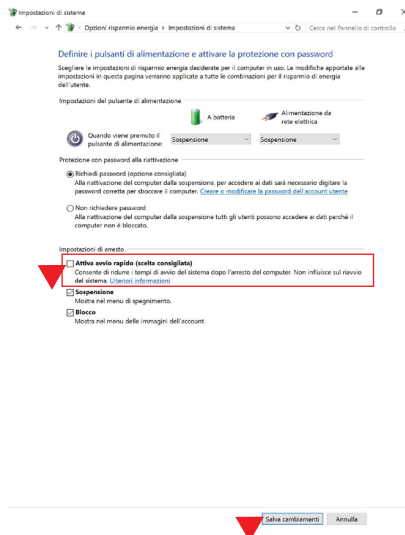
Impostazioni di sistema

« Opzioni risparmio energia › Impostazioni di sistema

Cerca nel Pannello di controllo

Definire i pulsanti di alimentazione e attivare la protezione con password

Scegliere le impostazioni di risparmio energia desiderate per il computer in uso. Le modifiche apportate alle impostazioni in questa pagina verranno applicate a tutte le combinazioni per il risparmio di energia dell'utente.

Impostazioni del pulsante di alimentazione

A batteria

Alimentazione da rete elettrica

Quando viene premuto il pulsante di alimentazione:

Sospensione

Sospensione

Protezione con password alla riattivazione

Richiedi password (opzione consigliata)

Alla riattivazione del computer dalla sospensione, per accedere ai dati sarà necessario digitare la password corretta per sbloccare il computer. Creare o modificare la password dell'account utente

Non richiedere password

Alla riattivazione del computer dalla sospensione tutti gli utenti possono accedere ai dati perché il computer non è bloccato.

Impostazioni di arresto

Attiva avvio rapido (scelta consigliata)

Consente di ridurre i tempi di avvio del sistema dopo l'arresto del computer. Non influisce sul riavvio del sistema. Ulteriori informazioni

Sospensione

Mostra nel menu di spegnimento.

Blocco

Mostra nel menu delle immagini dell'account.

Salva cambiamenti

Annulla